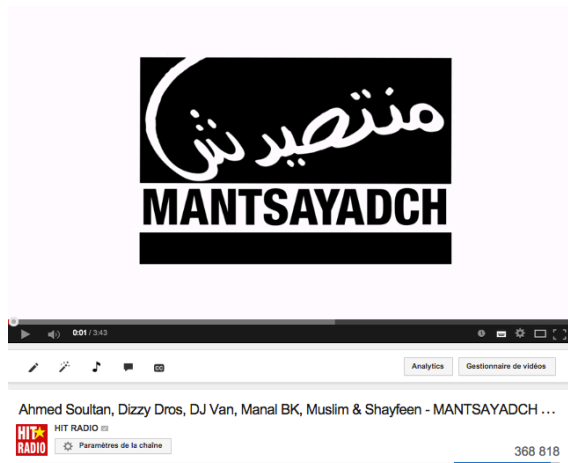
منتصيدش
MANTSAYADCH

0:01 / 3:43

Analytics
Gestionnaire de vidéos

Ahmed Soultan, Dizzy Dros, DJ Van, Manal BK, Muslim & Shayfeen - MANTSAYADCH ...

HIT RADIO
HIT RADIO
Paramètres de la chaîne

368 818